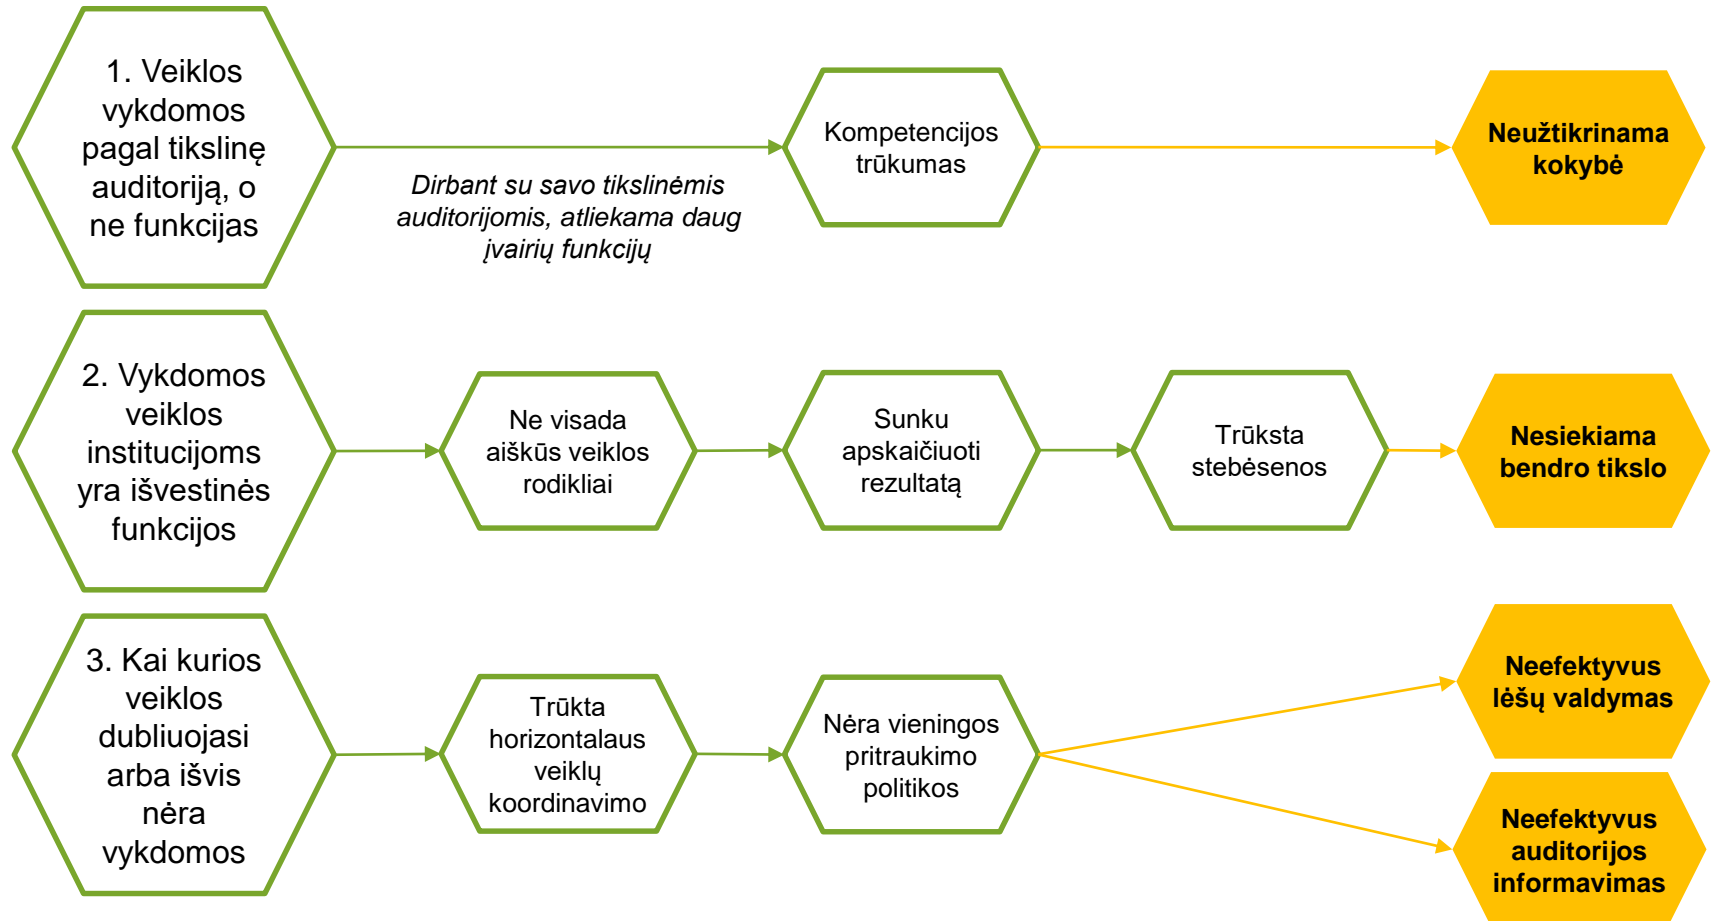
1. Veiklos vykdomos pagal tikslinę auditoriją, o ne funkcijas

*Dirbant su savo tikslinėmis auditorijomis, atliekama daug įvairių funkcijų*

Kompetencijos trūkumas

**Neužtikrinama kokybė**

2. Vykdomos veiklos institucijoms yra išvestinės funkcijos

Ne visada aiškūs veiklos rodikliai

Sunku apskaičiuoti rezultatą

Trūksta stebėsenos

**Nesiekiama bendro tikslo**

3. Kai kurios veiklos dubliuojasi arba išvis nėra vykdomos

Trūkta horizontalaus veiklų koordinavimo

Nėra vieningos pritraukimo politikos

**Neefektyvus lėšų valdymas**

**Neefektyvus auditorijos informavimas**